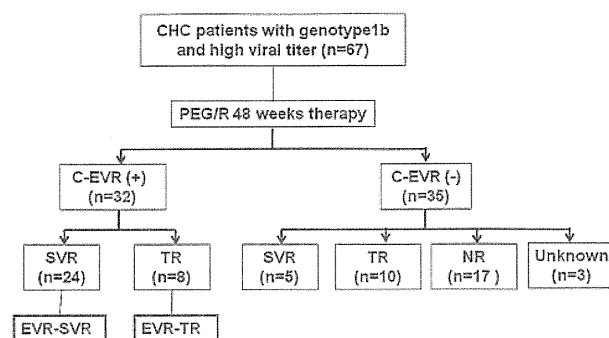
CHC patients with genotype1b and high viral titer (n=67)

PEG/R 48 weeks therapy

C-EVR (+)
(n=32)

C-EVR (-)
(n=35)

SVR
(n=24)

TR
(n=8)

SVR
(n=5)

TR
(n=10)

NR
(n=17 )

Unknown
(n=3)

EVR-SVR

EVR-TR